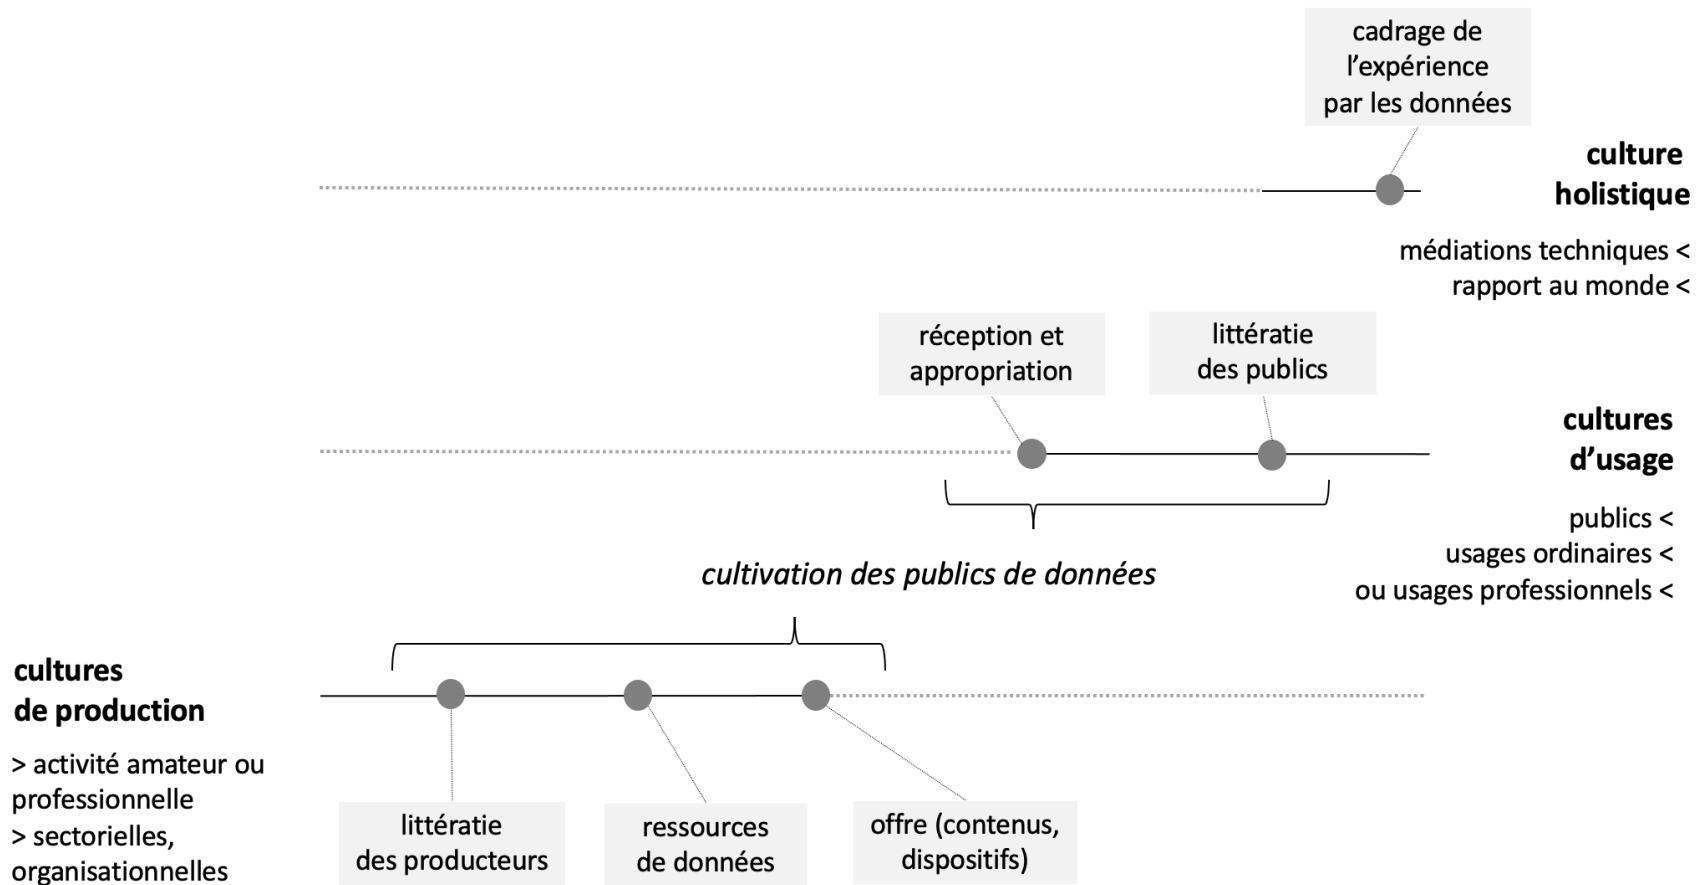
cadrage de l'expérience par les données

culture holistique

médiations techniques <
rapport au monde <

réception et appropriation

littératie des publics

cultures d'usage

publics <
usages ordinaires <
ou usages professionnels <

*cultivation des publics de données*

cultures de production

> activité amateur ou professionnelle
> sectorielles, organisationnelles

littératie des producteurs

ressources de données

offre (contenus, dispositifs)